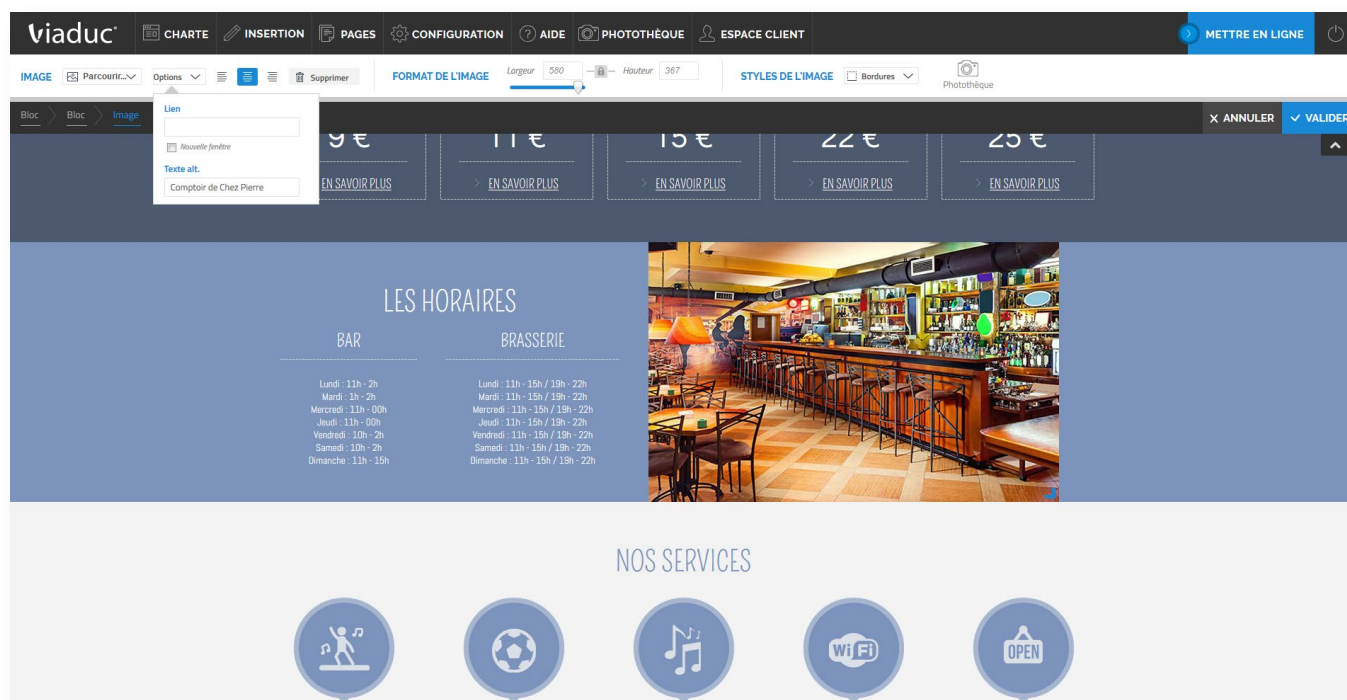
viaduc CHARTE INSERTION PAGES CONFIGURATION AIDE PHOTOTHÈQUE ESPACE CLIENT METTRE EN LIGNE

IMAGE Parcourir... Options Supprimer FORMAT DE L'IMAGE Largeur 580 Hauteur 367 STYLES DE L'IMAGE Bordures Photothèque

Lien
Nouvelle fenêtre
Texte alt.
Comptoir de Chez Pierre

Bloc Bloc Image ANNULER VALIDER

9 € EN SAVOIR PLUS
11 € EN SAVOIR PLUS
15 € EN SAVOIR PLUS
22 € EN SAVOIR PLUS
25 € EN SAVOIR PLUS

LES HORAIRES

BAR
Lundi : 11h - 2h
Mardi : 1h - 2h
Mercredi : 11h - 00h
Jeudi : 11h - 00h
Vendredi : 10h - 2h
Samedi : 10h - 2h
Dimanche : 11h - 15h

BRASSERIE
Lundi : 11h - 15h / 19h - 22h
Mardi : 11h - 15h / 19h - 22h
Mercredi : 11h - 15h / 19h - 22h
Jeudi : 11h - 15h / 19h - 22h
Vendredi : 11h - 15h / 19h - 22h
Samedi : 11h - 15h / 19h - 22h
Dimanche : 11h - 15h / 19h - 22h

NOS SERVICES

WiFi
OPEN